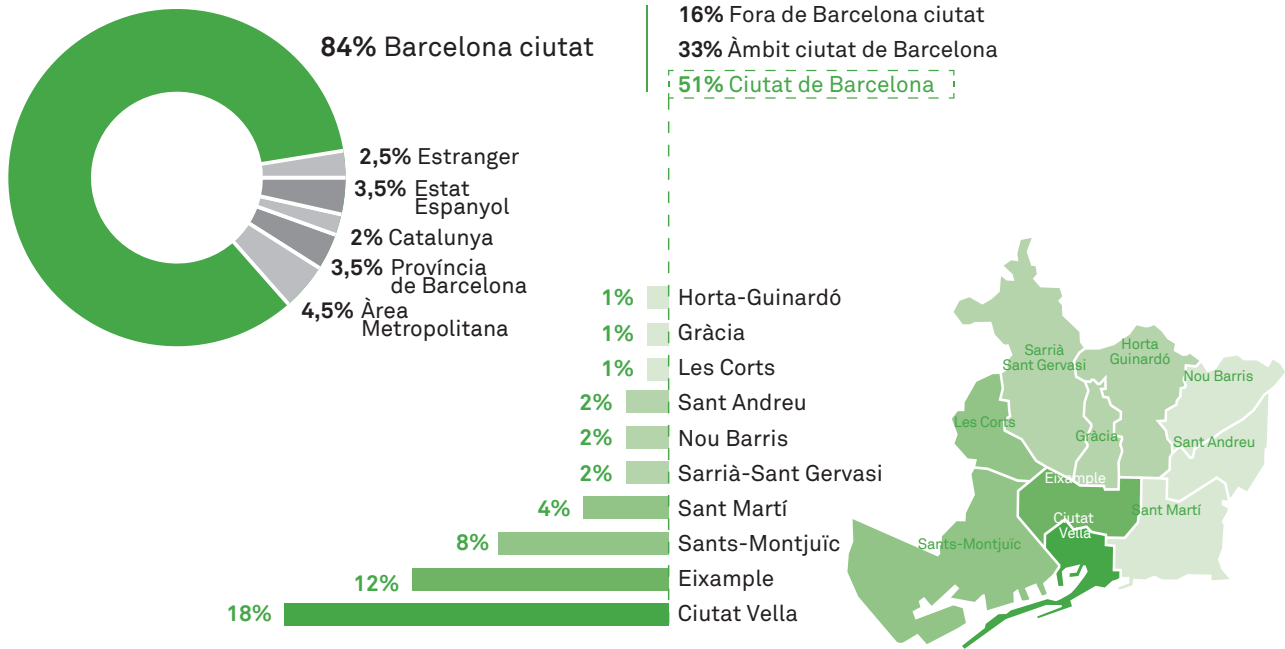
84% Barcelona ciutat

16% Fora de Barcelona ciutat
33% Àmbit ciutat de Barcelona
51% Ciutat de Barcelona

2,5% Estranger
3,5% Estat Espanyol
2% Catalunya
3,5% Província de Barcelona
4,5% Àrea Metropolitana

1% Horta-Guinardó
1% Gràcia
1% Les Corts
2% Sant Andreu
2% Nou Barris
2% Sarrià-Sant Gervasi
4% Sant Martí
8% Sants-Montjuïc
12% Eixample
18% Ciutat Vella

Sarrià Sant Gervasi
Horta Guinardó
Nou Barris
Les Corts
Gràcia
Sant Andreu
Eixample
Ciutat Vella
Sant Martí
Sants-Montjuïc